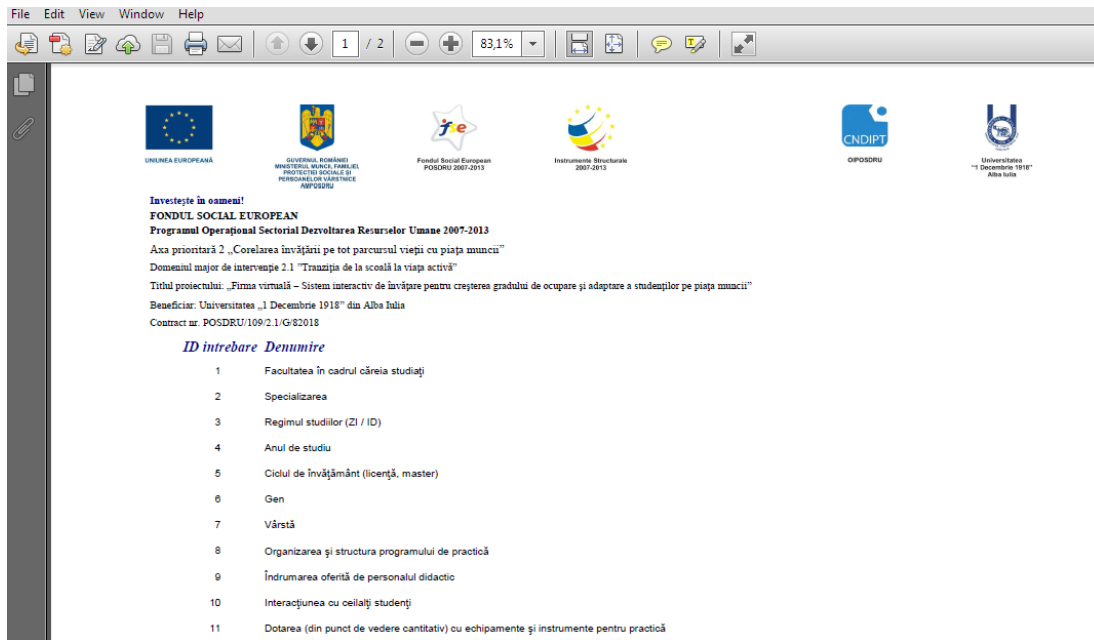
File Edit View Window Help

1 / 2 83,1%

UNIUNEA EUROPEANĂ

GUVERNUL ROMÂNIEI MINISTERUL MUNCII, FAMILIEI PROTECȚIEI SOCIALE ȘI PERSOANELOR VÂRSTNICE AMPOSDRU

fse

Fondul Social European POSDRU 2007-2013

Instrumente Structurale 2007-2013

CNDIPT

OIPOSDRU

Universitatea "1 Decembrie 1918" Alba Iulia

Investeşte în oameni!
FONDUL SOCIAL EUROPEAN
Programul Operaţional Sectorial Dezvoltarea Resurselor Umane 2007-2013
Axa prioritară 2 „Corelarea învăţării pe tot parcursul vieţii cu piaţa muncii"
Domeniul major de intervenţie 2.1 "Tranziţia de la şcoală la viaţa activă"
Titlul proiectului: „Firma virtuală – Sistem interactiv de învăţare pentru creşterea gradului de ocupare şi adaptare a studenţilor pe piaţa muncii"
Beneficiar: Universitatea „1 Decembrie 1918" din Alba Iulia
Contract nr. POSDRU/109/2.1/G/82018

| ID intrebare | Denumire |
|---|---|
| 1 | Facultatea în cadrul căreia studiaţi |
| 2 | Specializarea |
| 3 | Regimul studiilor (ZI / ID) |
| 4 | Anul de studiu |
| 5 | Ciclul de învăţământ (licenţă, master) |
| 6 | Gen |
| 7 | Vârstă |
| 8 | Organizarea şi structura programului de practică |
| 9 | Îndrumarea oferită de personalul didactic |
| 10 | Interacţiunea cu ceilalţi studenţi |
| 11 | Dotarea (din punct de vedere cantitativ) cu echipamente şi instrumente pentru practică |